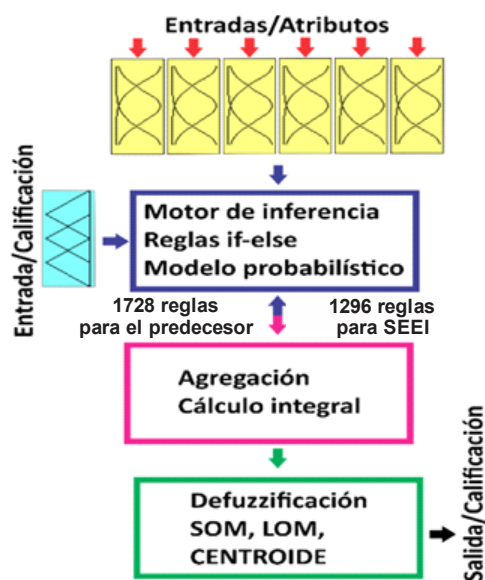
Entradas/Atributos

Entrada/Calificación

Motor de inferencia
Reglas if-else
Modelo probabilístico

1728 reglas para el predecesor

1296 reglas para SEEI

Agregación
Cálculo integral

Defuzzificación
SOM, LOM,
CENTROIDE

Salida/Calificación